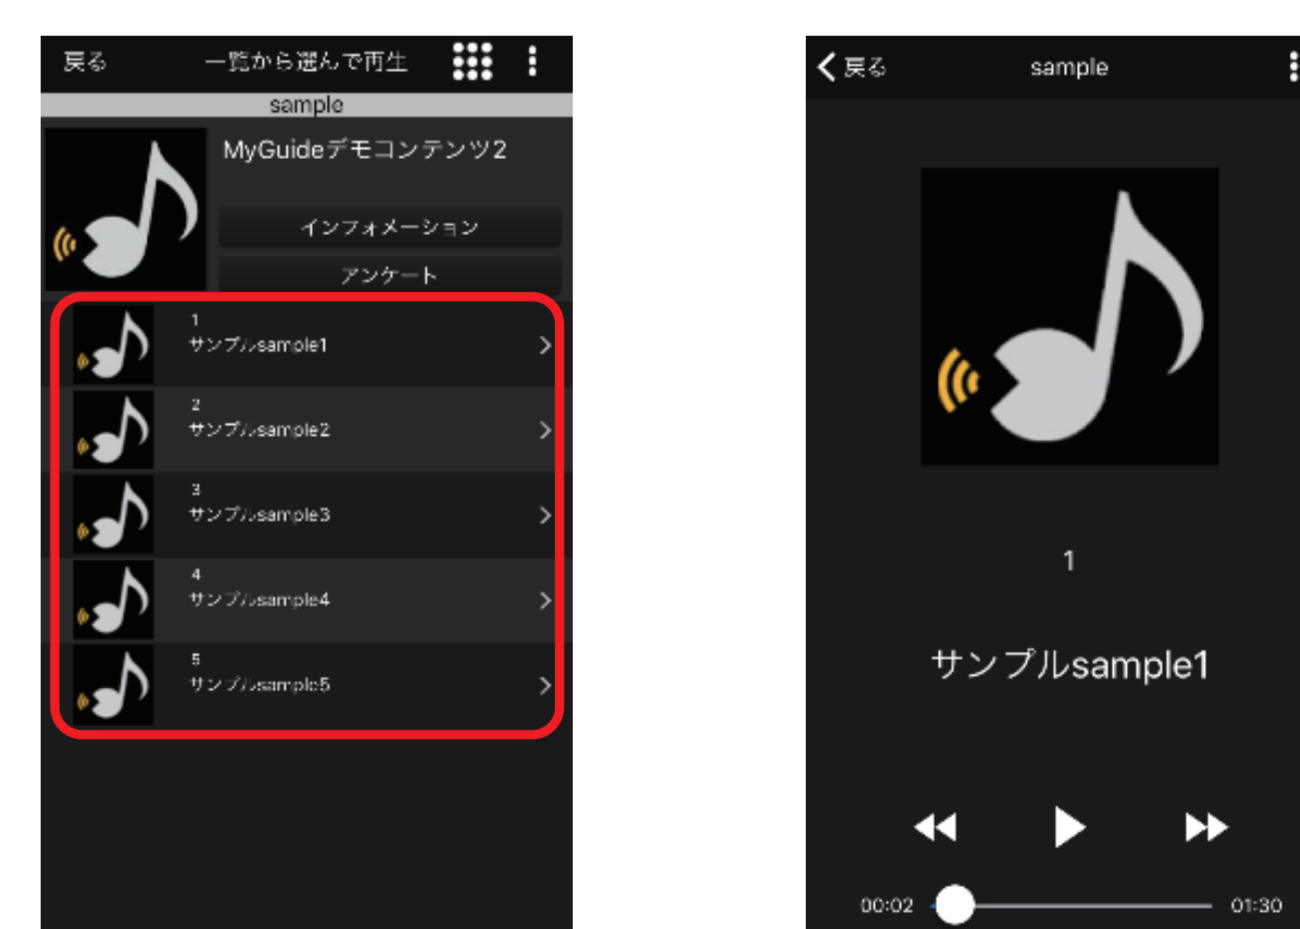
戻る 一覧から選んで再生

sample

MyGuideデモコンテンツ2

インフォメーション

アンケート

1
サンプルsample1

2
サンプルsample2

3
サンプルsample3

4
サンプルsample4

5
サンプルsample5

戻る sample

1

サンプルsample1

00:02 01:30